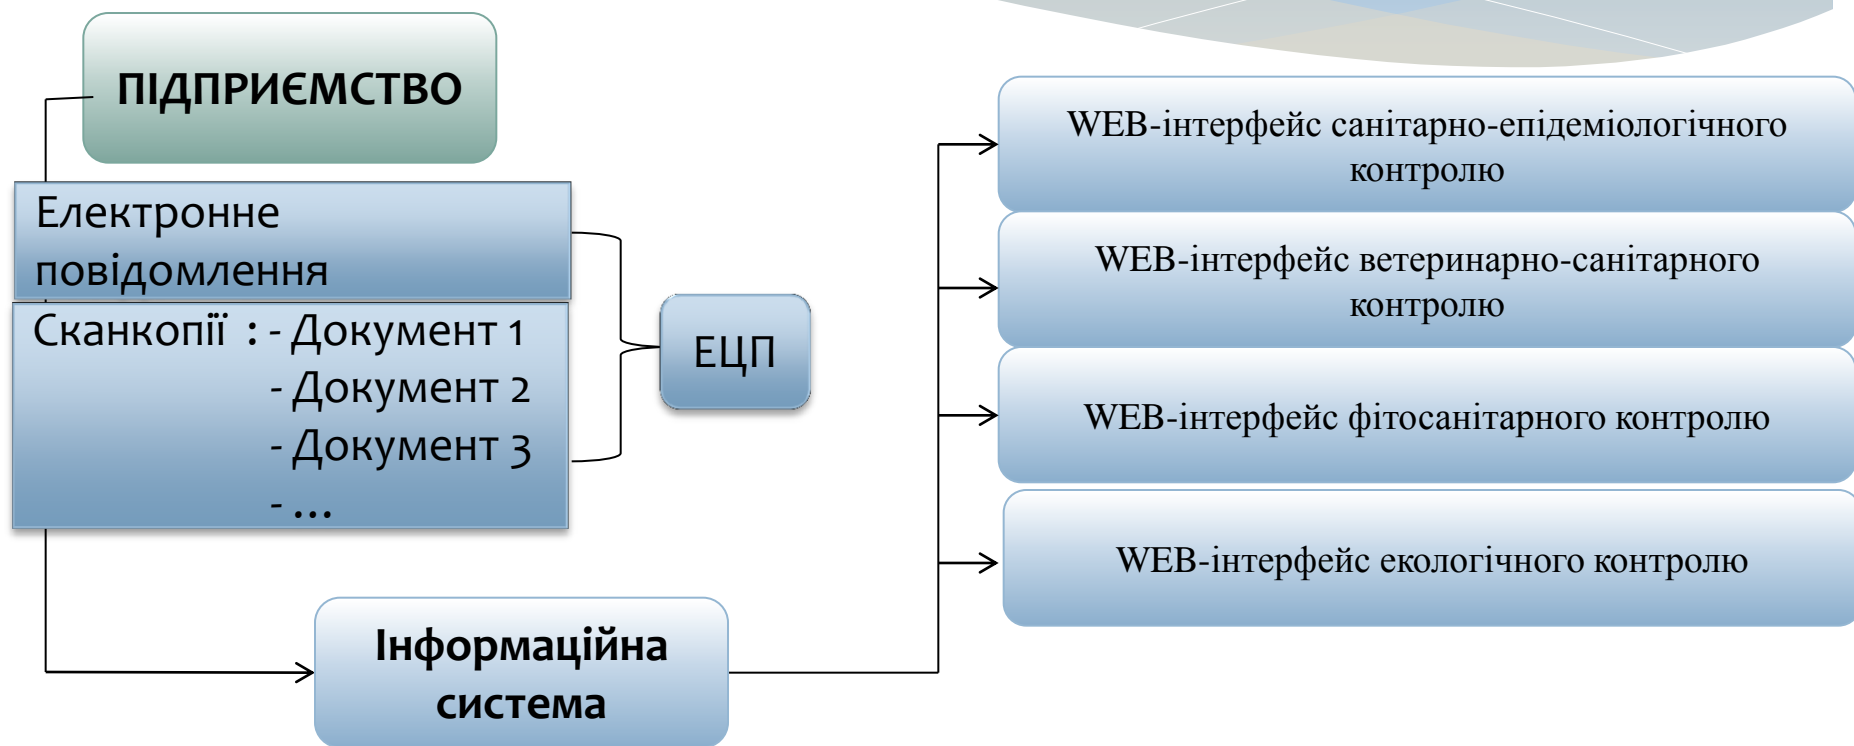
ПІДПРИЄМСТВО

Електронне повідомлення

Сканкопії : - Документ 1
- Документ 2
- Документ 3
- ...

ЕЦП

Інформаційна система

WEB-інтерфейс санітарно-епідеміологічного контролю

WEB-інтерфейс ветеринарно-санітарного контролю

WEB-інтерфейс фітосанітарного контролю

WEB-інтерфейс екологічного контролю